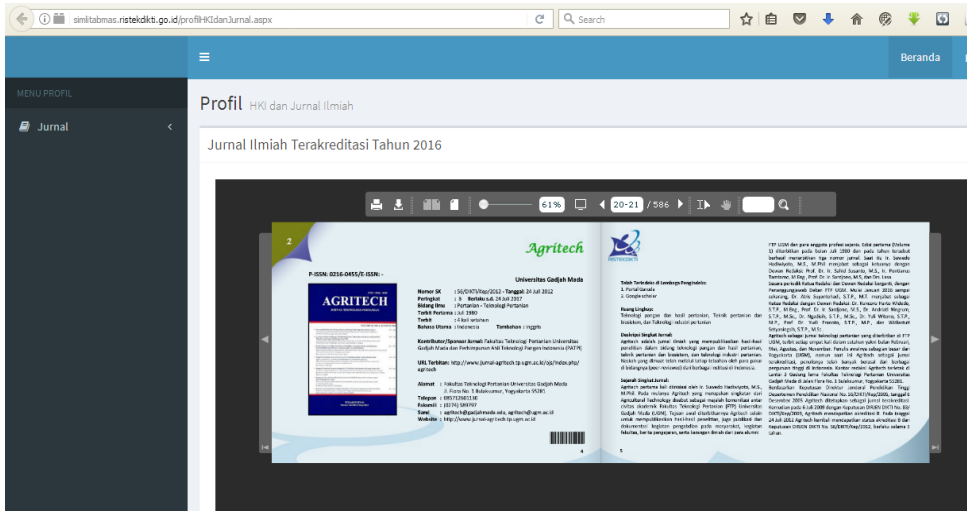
simlitabmas.ristekdikti.go.id/profilHKIdanJurnal.aspx

Search

Beranda

MENU PROFIL

Jurnal

Profil HKI dan Jurnal Ilmiah

Jurnal Ilmiah Terakreditasi Tahun 2016

61%

20-21 / 586

2

Agritech

P-ISSN: 0216-0455/E-ISSN: -

AGRITECH

Universitas Gadjah Mada

Nomor SK : 56/DIKTI/Kep/2012 - Tanggal: 24 Juli 2012
Peringkat : B Berlaku s.d. 24 Juli 2017
Bidang Ilmu : Pertanian - Teknologi Pertanian
Terbit Pertama : Juli 1980
Terbit : 4 kali setahun
Bahasa Utama : Indonesia Tambahan : Inggris

Kontributor/Sponsor Jurnal: Fakultas Teknologi Pertanian Universitas Gadjah Mada dan Perhimpunan Ahli Teknologi Pangan Indonesia (PATPI)

URL Terbitan: http://www.jurnal-agritech.tp.ugm.ac.id/ojs/index.php/agritech

Alamat : Fakultas Teknologi Pertanian Universitas Gadjah Mada Jl. Flora No. 1 Bulaksumur, Yogyakarta 55281
Telepon : 08571260130
Faksimili : (0274) 589797
Email : agritech@gadjahmada.edu, agritech@ugm.ac.id
Website : http://www.jurnal-agritech.tp.ugm.ac.id

4

5

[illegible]